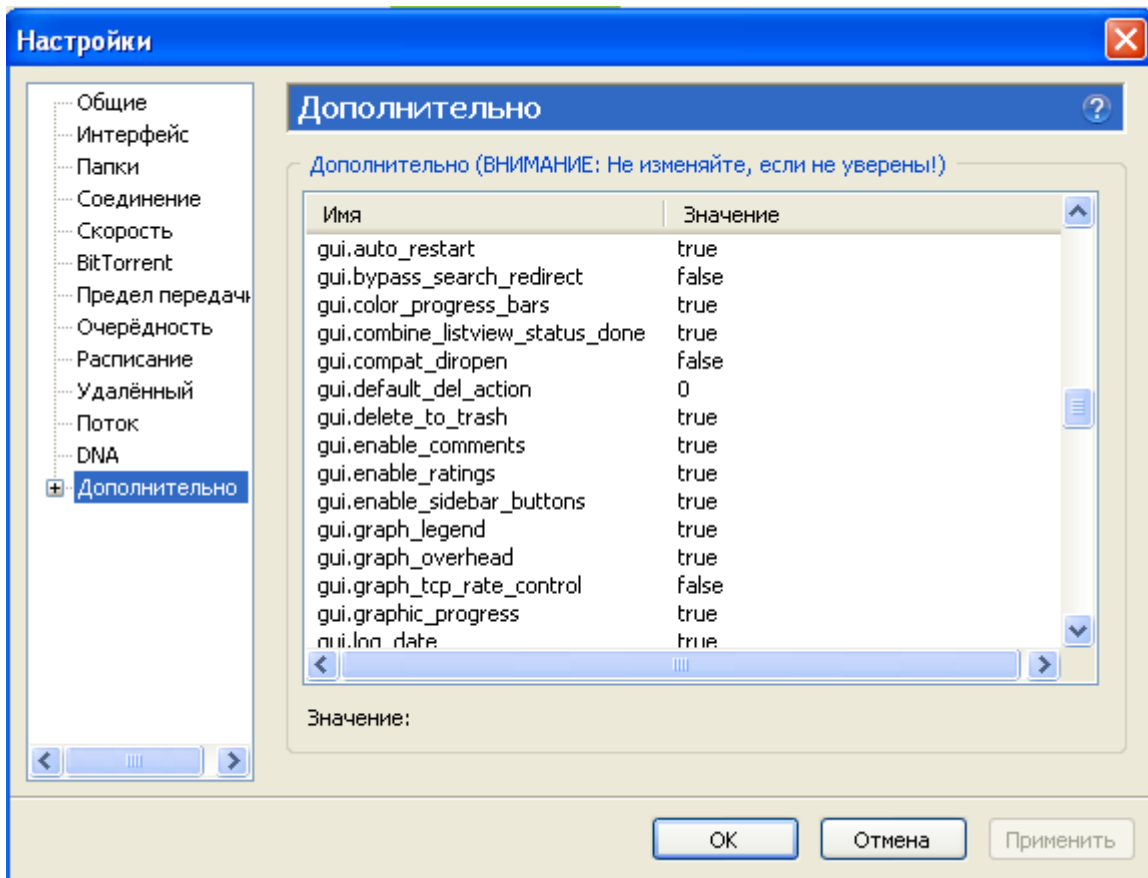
Настройки

Общие
Интерфейс
Папки
Соединение
Скорость
BitTorrent
Предел передачı
Очерёдность
Расписание
Удалённый
Поток
DNA
Дополнительно

Дополнительно

Дополнительно (ВНИМАНИЕ: Не изменяйте, если не уверены!)

| Имя | Значение |
|---|---|
| gui.auto_restart | true |
| gui.bypass_search_redirect | false |
| gui.color_progress_bars | true |
| gui.combine_listview_status_done | true |
| gui.compat_diropen | false |
| gui.default_del_action | 0 |
| gui.delete_to_trash | true |
| gui.enable_comments | true |
| gui.enable_ratings | true |
| gui.enable_sidebar_buttons | true |
| gui.graph_legend | true |
| gui.graph_overhead | true |
| gui.graph_tcp_rate_control | false |
| gui.graphic_progress | true |
| gui.log_date | true |

Значение:

OK
Отмена
Применить